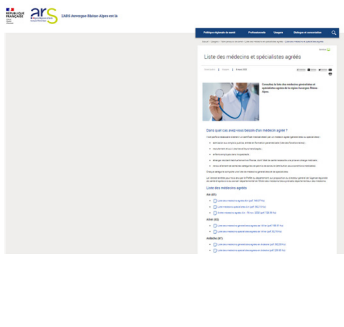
RÉPUBLIQUE FRANÇAISE

ars Agence Régionale de Santé Auvergne-Rhône-Alpes

Liste des médecins et spécialistes agréés

Consultez la liste des médecins généralistes et spécialistes agréés de la région Auvergne-Rhône-Alpes.

Liste des médecins agréés